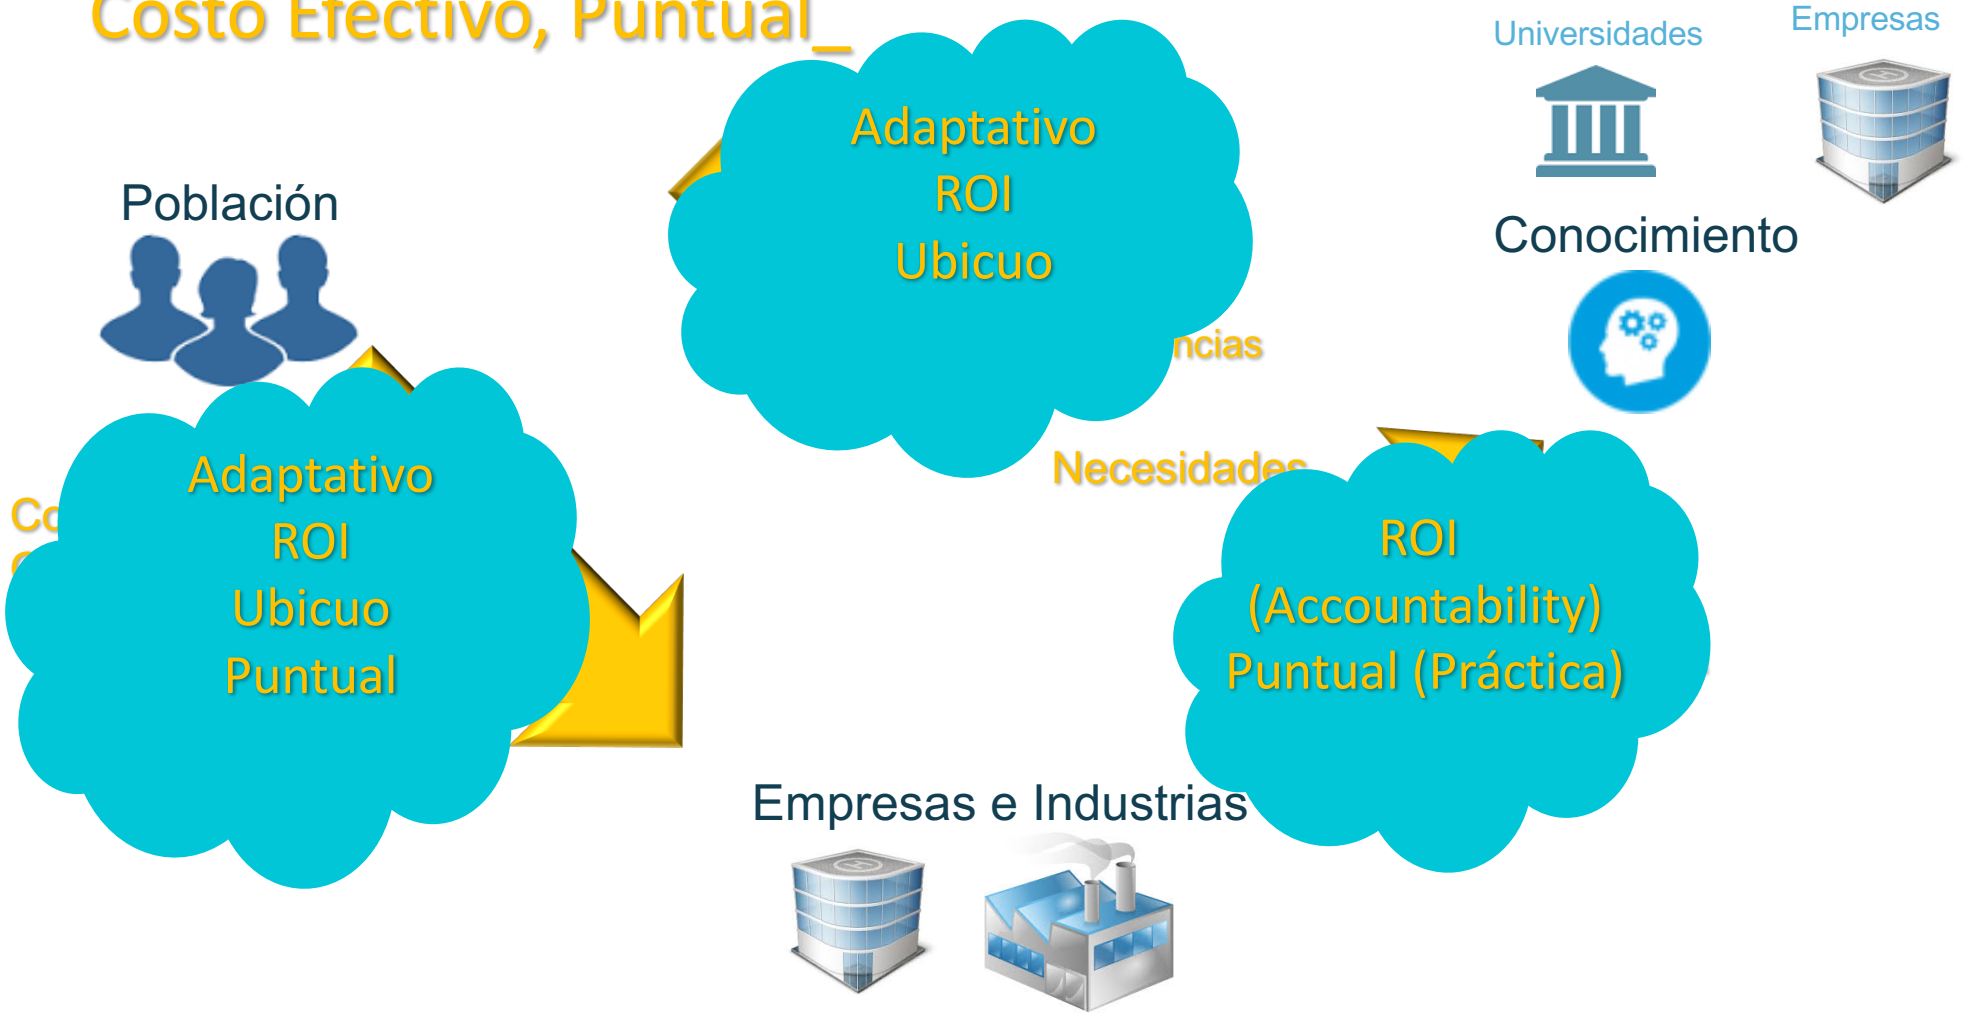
Costo Efectivo, Puntual_

Universidades

Empresas

Población

Adaptativo
ROI
Ubicuo

Conocimiento

ncias

Necesidades

Co

Adaptativo
ROI
Ubicuo
Puntual

ROI
(Accountability)
Puntual (Práctica)

Empresas e Industrias